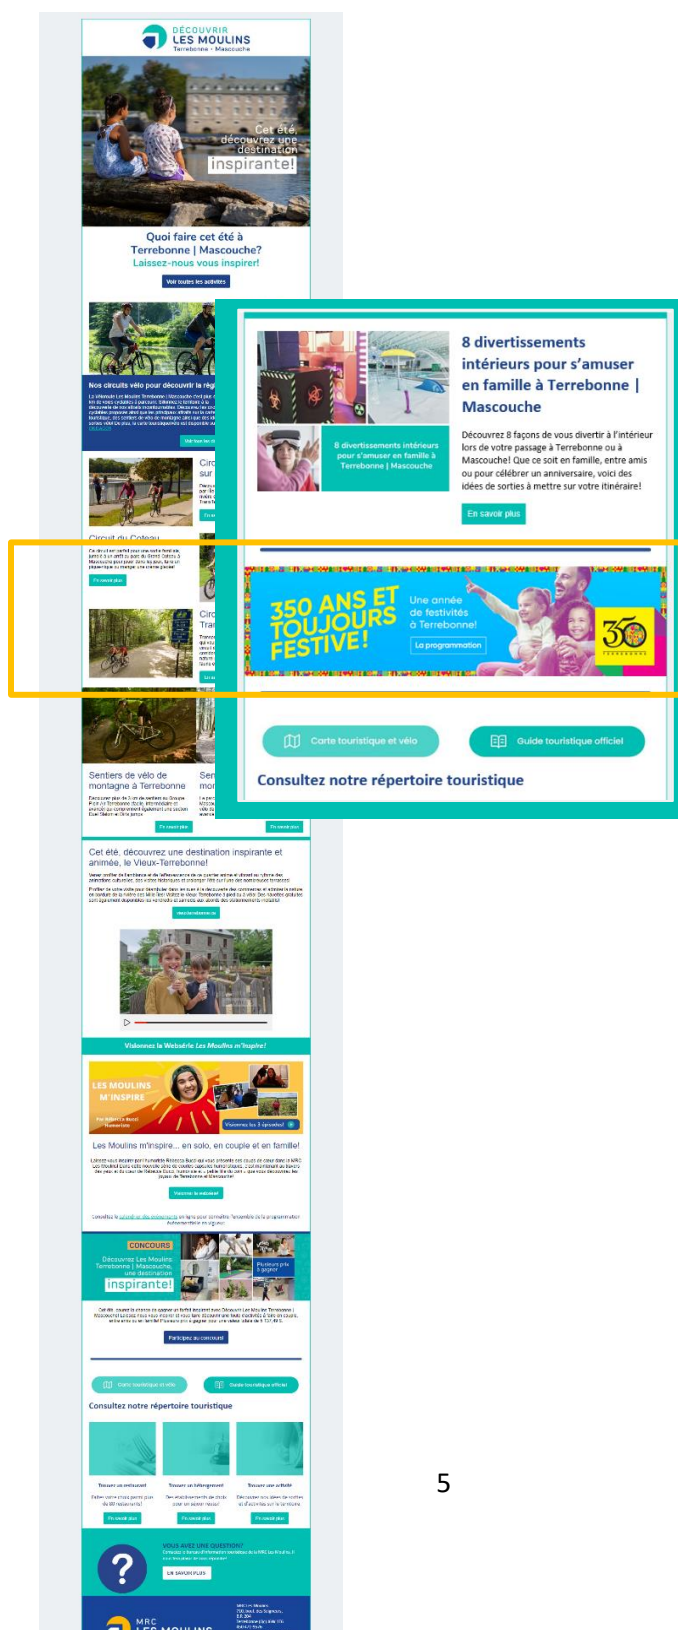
DÉCOUVRIR
LES MOULINS
Terrebonne · Mascouche

Cet été, découvrez une destination inspirante!

Quoi faire cet été à Terrebonne | Mascouche?
Laissez-nous vous inspirer!

Voir toutes les activités

Nos circuits vélo pour découvrir la rég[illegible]

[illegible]

Circ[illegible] sur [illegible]

Circuit du Coteau

En savoir plus

Circ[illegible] Tra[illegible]

Sentiers de vélo de montagne à Terrebonne

Sen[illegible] mon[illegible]

En savoir plus

En savoir plus

Cet été, découvrez une destination inspirante et animée, le Vieux-Terrebonne!

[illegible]

Visionnez la Websérie Les Moulins m'inspire!

LES MOULINS M'INSPIRE

Visionnez les 3 épisodes!

Les Moulins m'inspire... en solo, en couple et en famille!

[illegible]

Visionner la websérie

CONCOURS

Découvrez Les Moulins Terrebonne | Mascouche, une destination inspirante!

Plusieurs prix à gagner

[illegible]

Participez au concours

Carte touristique et vélo

Guide touristique officiel

Consultez notre répertoire touristique

Trouver un restaurant

Trouver un hébergement

Trouver une activité

En savoir plus

En savoir plus

En savoir plus

VOUS AVEZ UNE QUESTION?

EN SAVOIR PLUS

MRC LES MOULINS

8 divertissements intérieurs pour s'amuser en famille à Terrebonne | Mascouche

8 divertissements intérieurs pour s'amuser en famille à Terrebonne | Mascouche

Découvrez 8 façons de vous divertir à l'intérieur lors de votre passage à Terrebonne ou à Mascouche! Que ce soit en famille, entre amis ou pour célébrer un anniversaire, voici des idées de sorties à mettre sur votre itinéraire!

En savoir plus

350 ANS ET TOUJOURS FESTIVE!

Une année de festivités à Terrebonne!

La programmation

350

Carte touristique et vélo

Guide touristique officiel

Consultez notre répertoire touristique

5